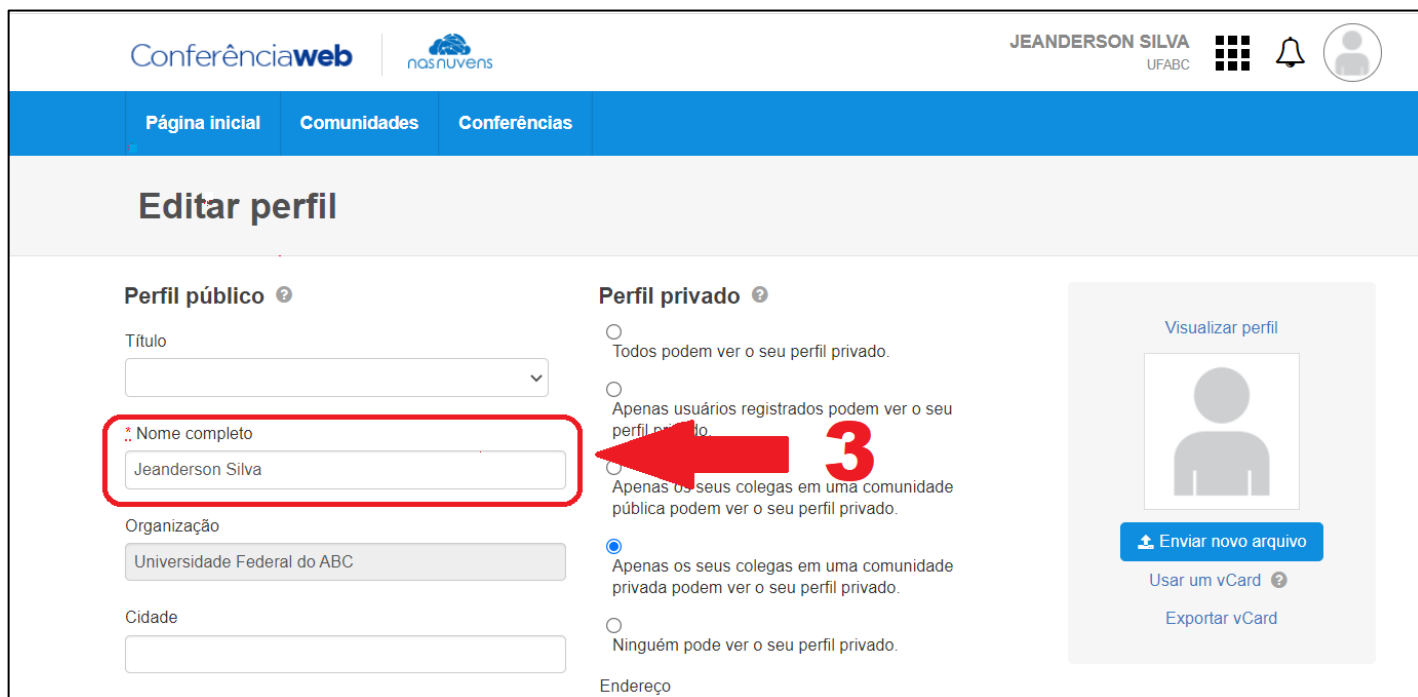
Conferênciaweb nasnuvens

JEANDERSON SILVA
UFABC

Página inicial Comunidades Conferências

Editar perfil

Perfil público

Título

* Nome completo
Jeanderson Silva

Organização
Universidade Federal do ABC

Cidade

Perfil privado

Todos podem ver o seu perfil privado.

Apenas usuários registrados podem ver o seu perfil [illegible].

Apenas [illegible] seus colegas em uma comunidade pública podem ver o seu perfil privado.

Apenas os seus colegas em uma comunidade privada podem ver o seu perfil privado.

Ninguém pode ver o seu perfil privado.

Endereço

3

Visualizar perfil

Enviar novo arquivo

Usar um vCard

Exportar vCard